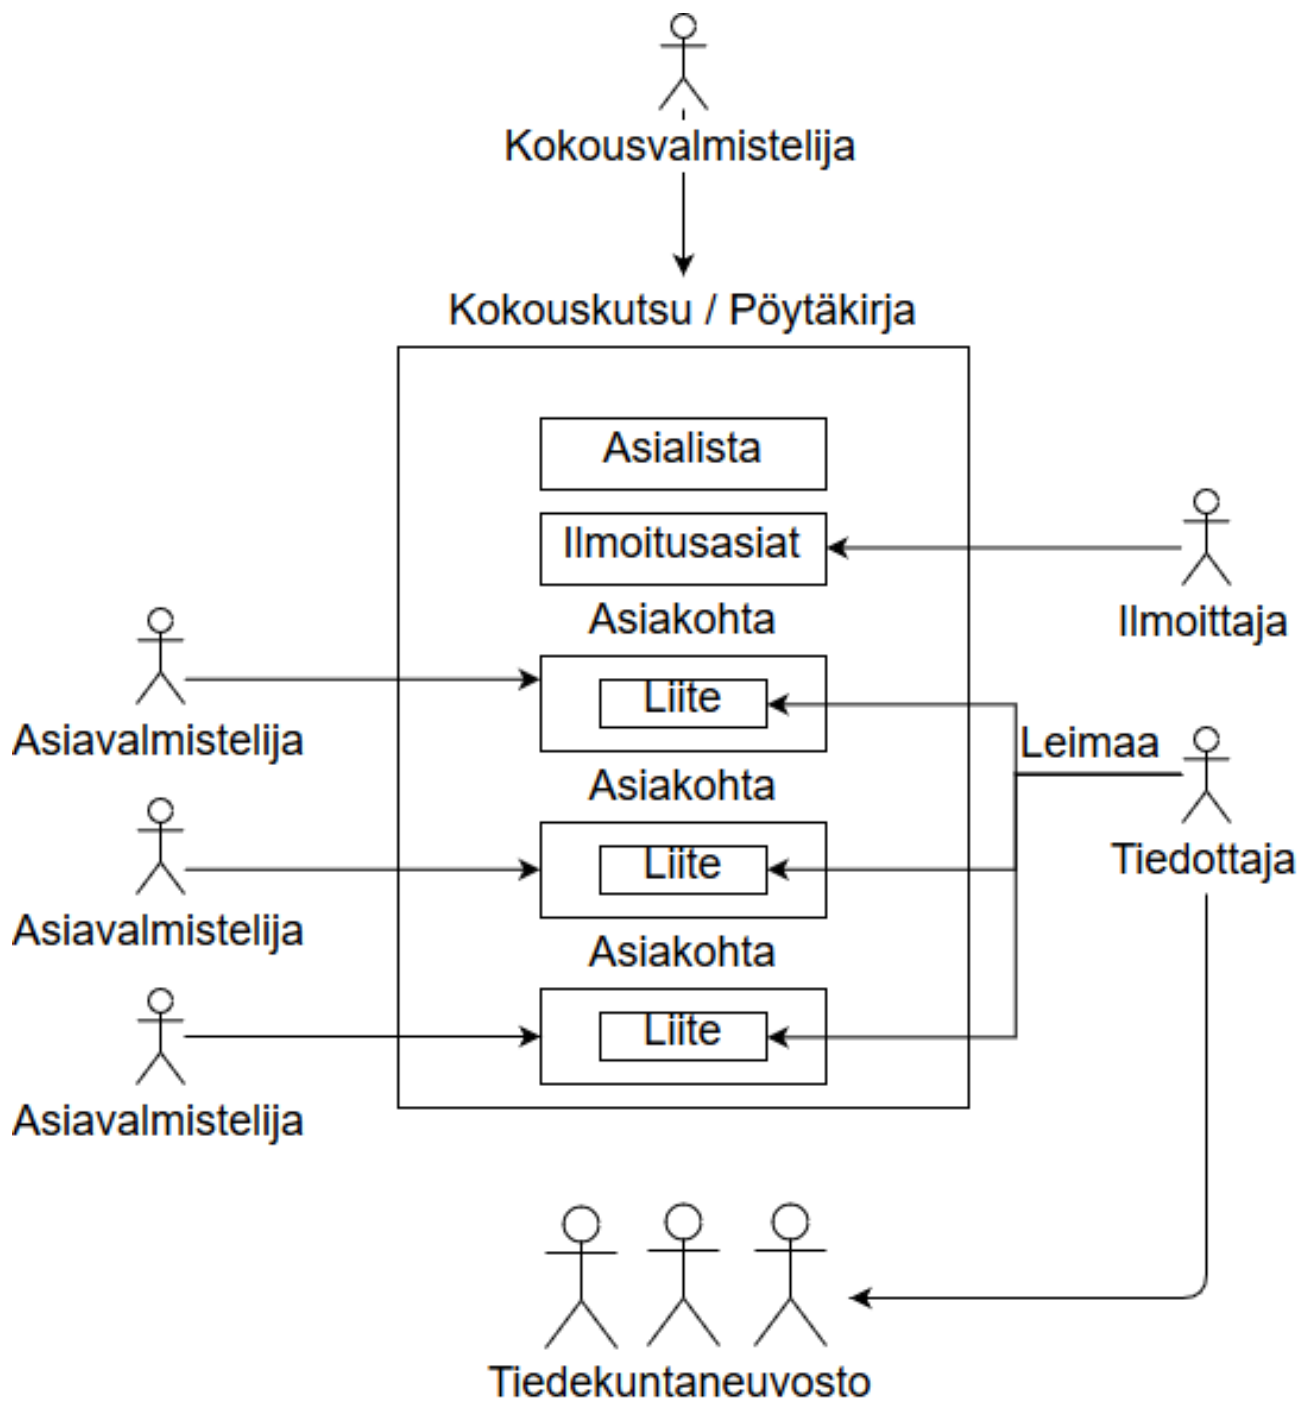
Kokousvalmistelija

Kokouskutsu / Pöytäkirja

Asialista

Ilmoitusasiat

Ilmoittaja

Asiakohta

Liite

Asiavalmistelija

Leimaa

Tiedottaja

Asiakohta

Liite

Asiavalmistelija

Asiakohta

Liite

Asiavalmistelija

Tiedekuntaneuvosto